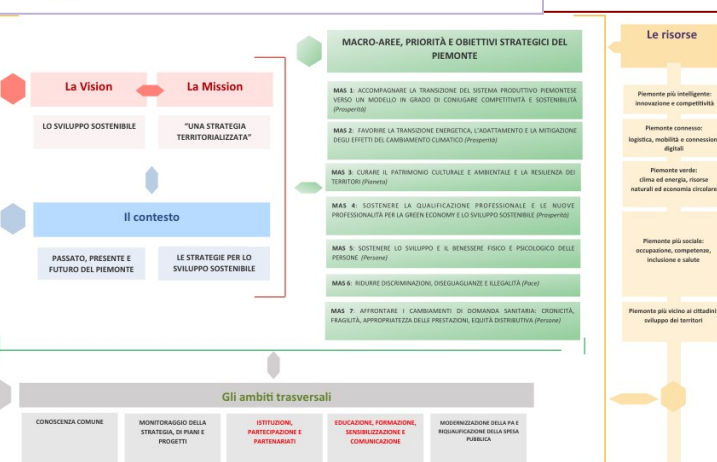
La Vision

La Mission

LO SVILUPPO SOSTENIBILE

"UNA STRATEGIA TERRITORIALIZZATA"

Il contesto

PASSATO, PRESENTE E FUTURO DEL PIEMONTE

LE STRATEGIE PER LO SVILUPPO SOSTENIBILE

MACRO-AREE, PRIORITÀ E OBIETTIVI STRATEGICI DEL PIEMONTE

MAS 1: ACCOMPAGNARE LA TRANSIZIONE DEL SISTEMA PRODUTTIVO PIEMONTESE VERSO UN MODELLO IN GRADO DI CONIUGARE COMPETITIVITÀ E SOSTENIBILITÀ (Prosperità)

MAS 2: FAVORIRE LA TRANSIZIONE ENERGETICA, L'ADATTAMENTO E LA MITIGAZIONE DEGLI EFFETTI DEL CAMBIAMENTO CLIMATICO (Prosperità)

MAS 3: CURARE IL PATRIMONIO CULTURALE E AMBIENTALE E LA RESILIENZA DEI TERRITORI (Pianeta)

MAS 4: SOSTENERE LA QUALIFICAZIONE PROFESSIONALE E LE NUOVE PROFESSIONALITÀ PER LA GREEN ECONOMY E LO SVILUPPO SOSTENIBILE (Prosperità)

MAS 5: SOSTENERE LO SVILUPPO E IL BENESSERE FISICO E PSICOLOGICO DELLE PERSONE (Persone)

MAS 6: RIDURRE DISCRIMINAZIONI, DISEGUAGLIANZE E ILLEGALITÀ (Pace)

MAS 7: AFFRONTARE I CAMBIAMENTI DI DOMANDA SANITARIA: CRONICITÀ, FRAGILITÀ, APPROPRIATEZZA DELLE PRESTAZIONI, EQUITÀ DISTRIBUTIVA (Persone)

Le risorse

Piemonte più intelligente: innovazione e competitività

Piemonte connesso: logistica, mobilità e connessioni digitali

Piemonte verde: clima ed energia, risorse naturali ed economia circolare

Piemonte più sociale: occupazione, competenze, inclusione e salute

Piemonte più vicino ai cittadini: sviluppo dei territori

Gli ambiti trasversali

CONOSCENZA COMUNE

MONITORAGGIO DELLA STRATEGIA, DI PIANI E PROGETTI

ISTITUZIONI, PARTECIPAZIONE E PARTENARIATI

EDUCAZIONE, FORMAZIONE, SENSIBILIZZAZIONE E COMUNICAZIONE

MODERNIZZAZIONE DELLA PA E RIQUALIFICAZIONE DELLA SPESA PUBBLICA